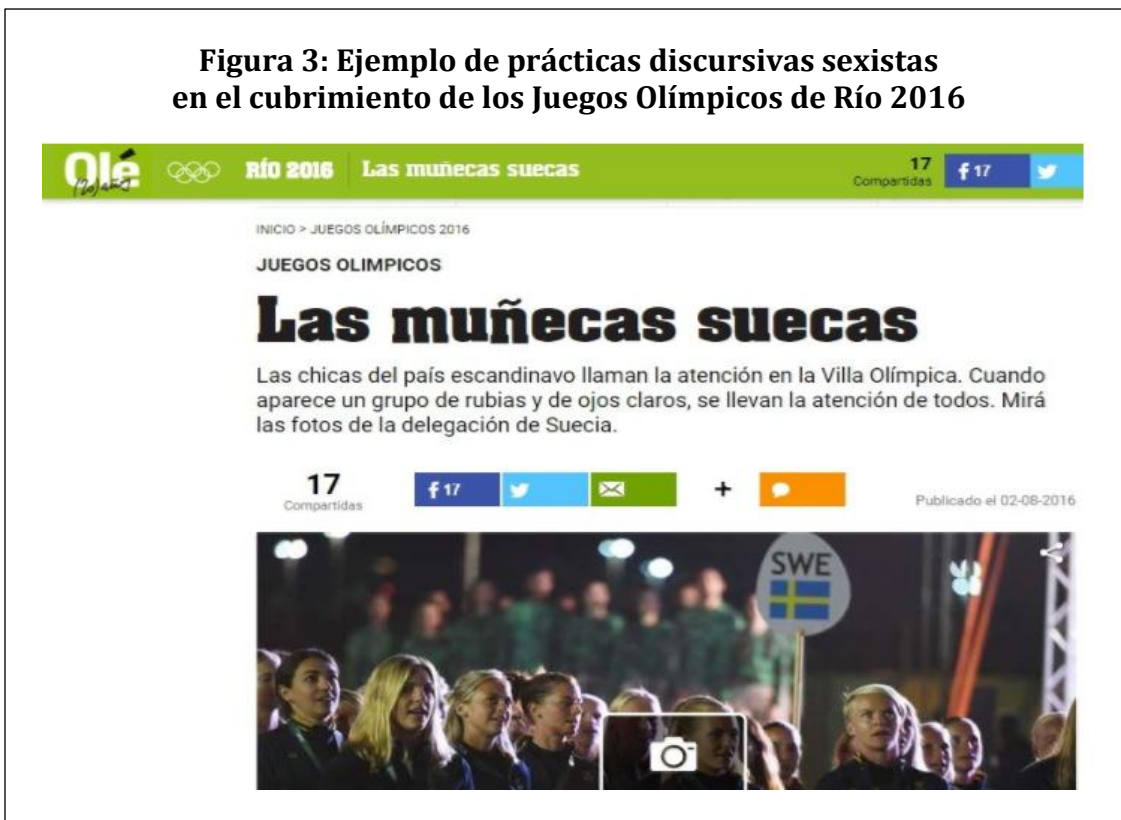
Figura 3: Ejemplo de prácticas discursivas sexistas en el cubrimiento de los Juegos Olímpicos de Río 2016

Olé 20 años RÍO 2016 Las muñecas suecas 17 Compartidas f 17

INICIO > JUEGOS OLÍMPICOS 2016

JUEGOS OLIMPICOS

Las muñecas suecas

Las chicas del país escandinavo llaman la atención en la Villa Olímpica. Cuando aparece un grupo de rubias y de ojos claros, se llevan la atención de todos. Mirá las fotos de la delegación de Suecia.

17 Compartidas f 17 +

Publicado el 02-08-2016

SWE